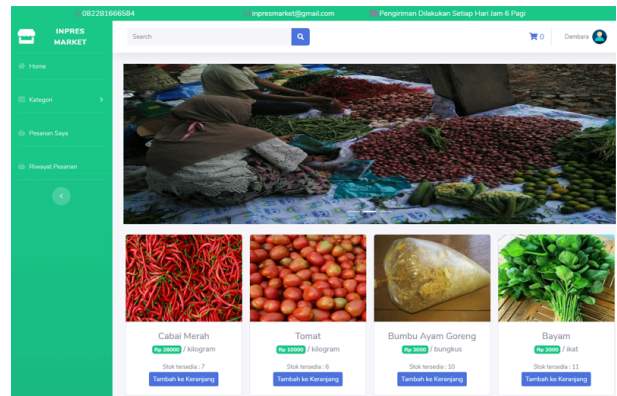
082281666584 inpresmarket@gmail.com Pengiriman Dilakukan Setiap Hari Jam 6 Pagi

INPRES MARKET

Home

Kategori

Pesanan Saya

Riwayat Pesanan

Search

0

Dambara

Cabai Merah
Rp 28000 / kilogram
Stok tersedia : 7
Tambah ke Keranjang

Tomat
Rp 10000 / kilogram
Stok tersedia : 6
Tambah ke Keranjang

Bumbu Ayam Goreng
Rp 3000 / bungkus
Stok tersedia : 10
Tambah ke Keranjang

Bayam
Rp 2000 / ikat
Stok tersedia : 11
Tambah ke Keranjang